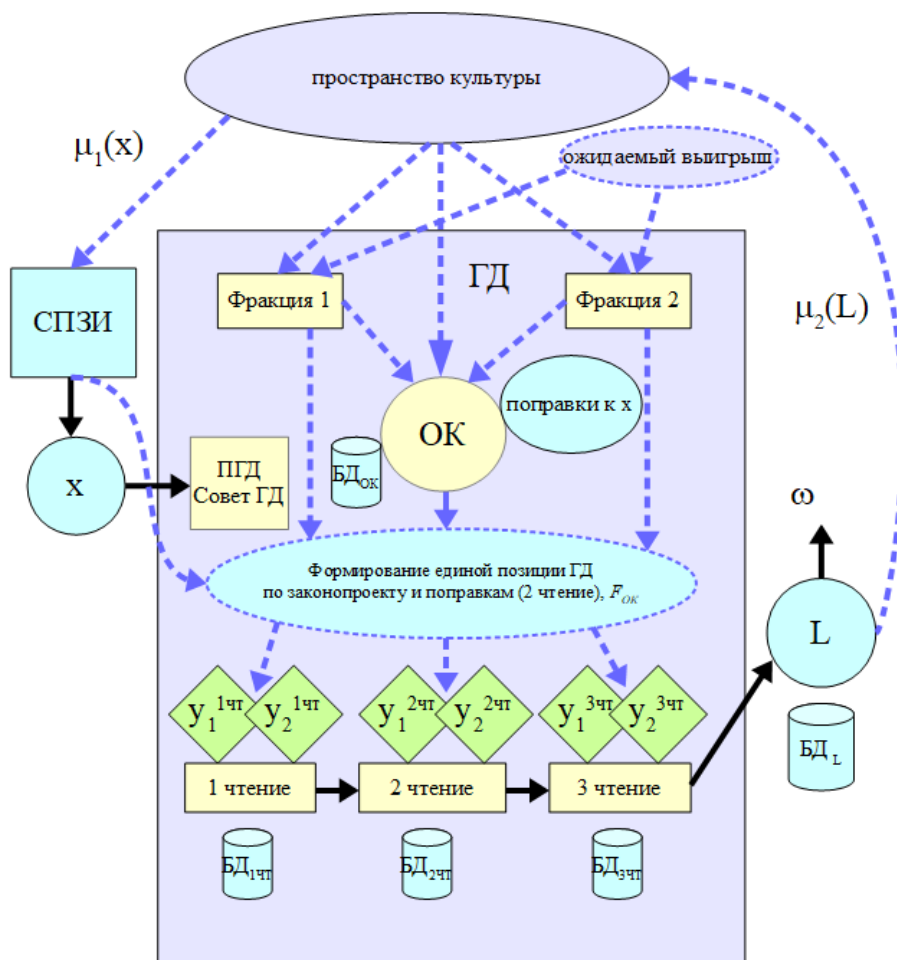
пространство культуры

$\mu_1(x)$

ожидаемый выигрыш

ГД

СПЗИ

Фракция 1

Фракция 2

$\mu_2(L)$

ОК

поправки к х

x

ПГД
Совет ГД

$БД_{ОК}$

$\omega$

Формирование единой позиции ГД по законопроекту и поправкам (2 чтение), $F_{OK}$

L

$y_1^{1чт}$ $y_2^{1чт}$

$y_1^{2чт}$ $y_2^{2чт}$

$y_1^{3чт}$ $y_2^{3чт}$

$БД_L$

1 чтение

2 чтение

3 чтение

$БД_{1чт}$

$БД_{2чт}$

$БД_{3чт}$